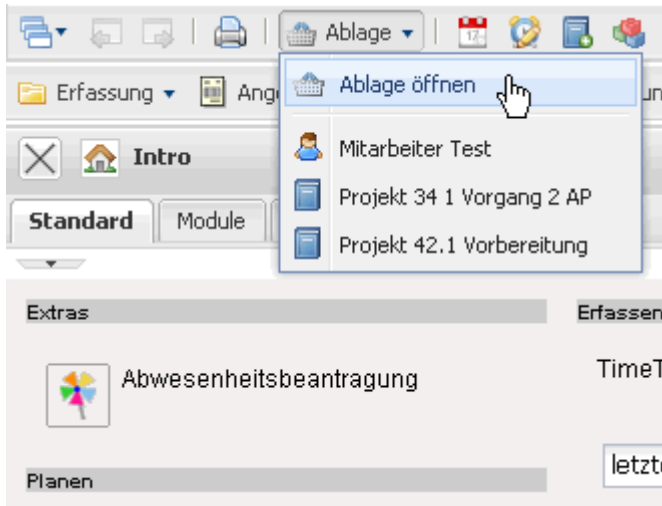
Ablage

Erfassung Ang un

Ablage öffnen

Mitarbeiter Test

Projekt 34 1 Vorgang 2 AP

Projekt 42.1 Vorbereitung

Intro

Standard Module

Extras

Erfassen

Abwesenheitsbeantragung

TimeT

letzt

Planen